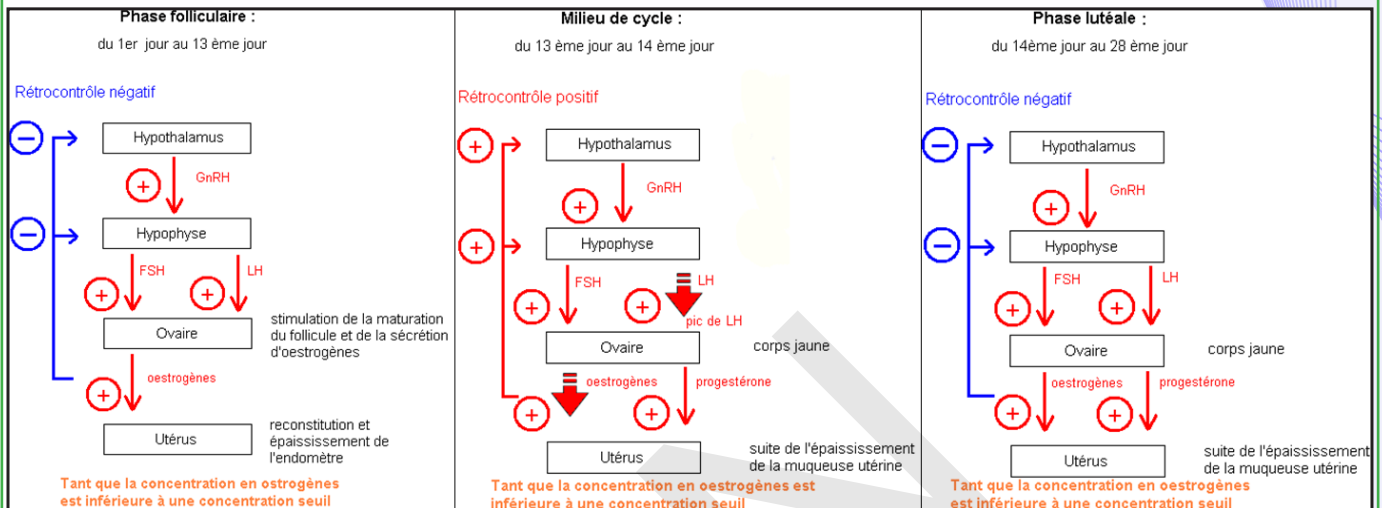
Phase folliculaire :

du 1er jour au 13 ème jour

Rétrocontrôle négatif

Hypothalamus

GnRH

Hypophyse

FSH

LH

Ovaire

stimulation de la maturation du follicule et de la sécrétion d'oestrogènes

oestrogènes

Utérus

reconstitution et épaississement de l'endomètre

Tant que la concentration en ostrogènes est inférieure à une concentration seuil

Milieu de cycle :

du 13 ème jour au 14 ème jour

Rétrocontrôle positif

Hypothalamus

GnRH

Hypophyse

FSH

LH

pic de LH

Ovaire

corps jaune

oestrogènes

progestérone

Utérus

suite de l'épaississement de la muqueuse utérine

Tant que la concentration en oestrogènes est inférieure à une concentration seuil

Phase lutéale :

du 14ème jour au 28 ème jour

Rétrocontrôle négatif

Hypothalamus

GnRH

Hypophyse

FSH

LH

Ovaire

corps jaune

oestrogènes

progestérone

Utérus

suite de l'épaississement de la muqueuse utérine

Tant que la concentration en oestrogènes est inférieure à une concentration seuil